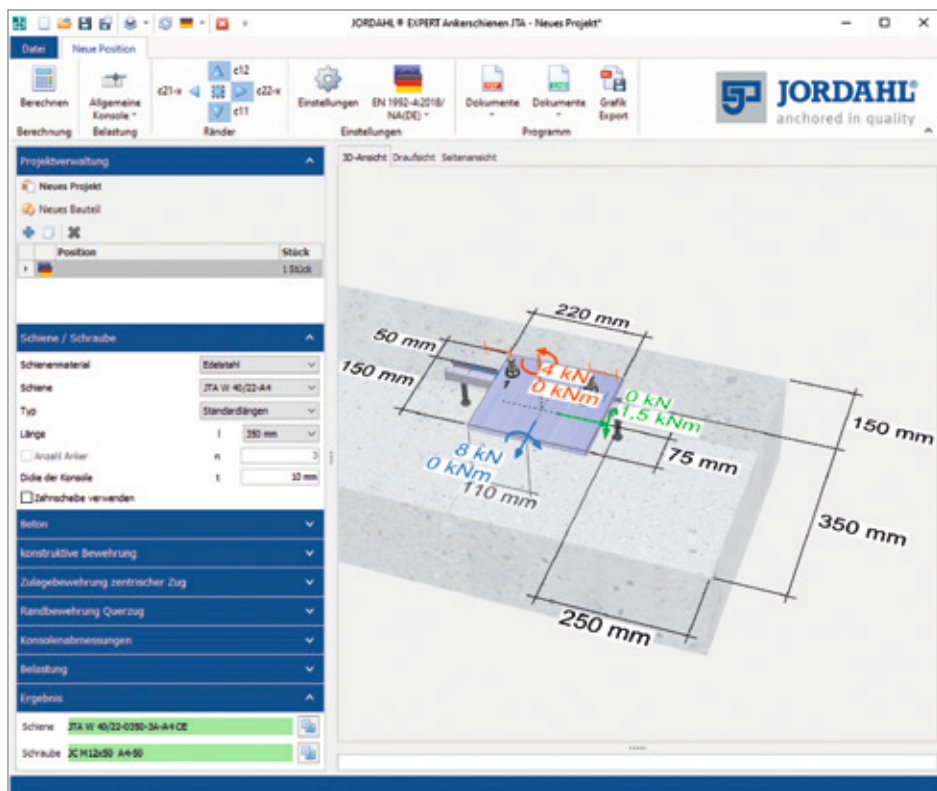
JORDAHL® EXPERT Ankerschienen JTA - Neues Projekt*

Datei
Neue Position

Berechnen
Berechnung
Allgemeine Konsole
Belastung
c21-x
c12
c22-x
c11
Ränder
Einstellungen
EN 1992-4:2018/ NA(DE)
Einstellungen
Dokumente
Dokumente
Grafik Export
Programm

JORDAHL®
anchored in quality

Projektverwaltung
Neues Projekt
Neues Bauteil

| Position | Stück |
|---|---|
| | 1 Stück |

Schiene / Schraube
Schienenmaterial Edelstahl
Schiene JTA W 40/22-A4
Typ Standardlängen
Länge l 350 mm
Anzahl Anker n 3
Dicke der Konsole t 10 mm
Zahnscheibe verwenden

Beton
konstruktive Bewehrung
Zulagebewehrung zentrischer Zug
Randbewehrung Querzug
Konsolenabmessungen
Belastung
Ergebnis
Schiene JTA W 40/22-0350-3A-A4 CE
Schraube JC M12x50 A4-50

3D-Ansicht Draufsicht Seitenansicht

220 mm
50 mm
150 mm
4 kN
0 kNm
0 kN
1.5 kNm
8 kN
0 kNm
110 mm
75 mm
150 mm
350 mm
250 mm